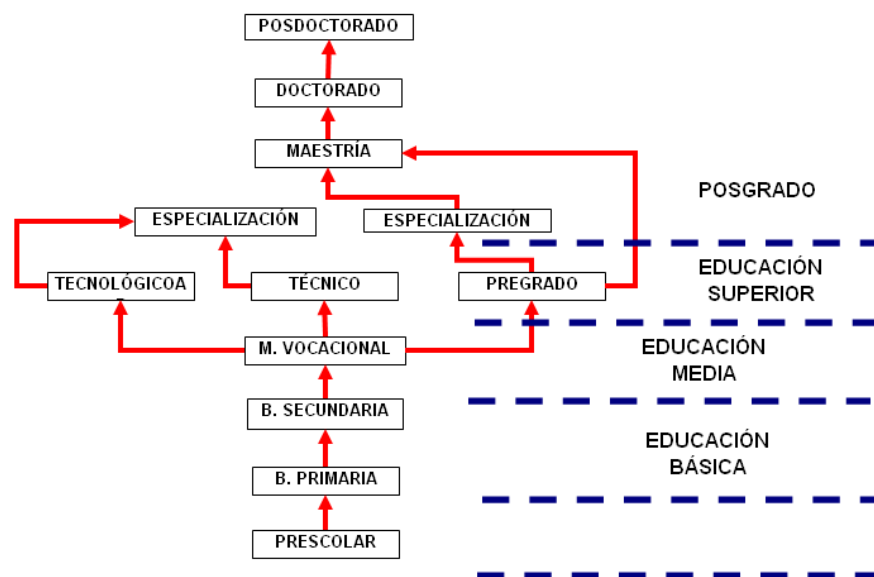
POSDOCTORADO

DOCTORADO

MAESTRÍA

POSGRADO

ESPECIALIZACIÓN

ESPECIALIZACIÓN

TECNOLÓGICOA

TÉCNICO

PREGRADO

EDUCACIÓN SUPERIOR

M. VOCACIONAL

EDUCACIÓN MEDIA

B. SECUNDARIA

EDUCACIÓN BÁSICA

B. PRIMARIA

PRESCOLAR